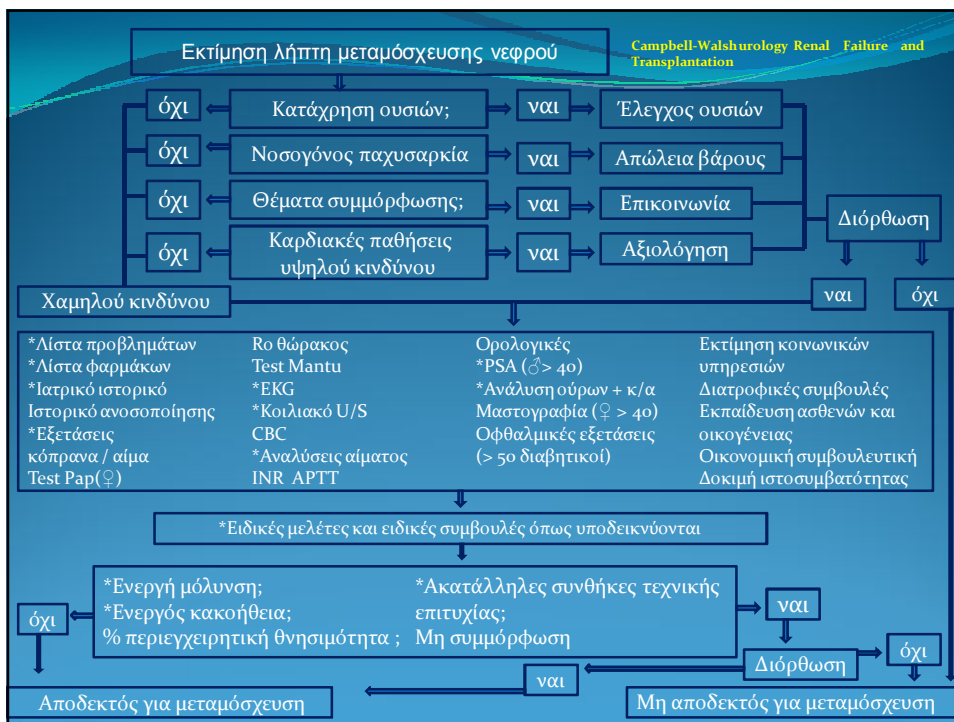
Εκτίμηση λήπτη μεταμόσχευσης νεφρού

Campbell-Walshurology Renal Failure and Transplantation

όχι
Κατάχρηση ουσιών;
ναι
Έλεγχος ουσιών

όχι
Νοσογόνος παχυσαρκία
ναι
Απώλεια βάρους

όχι
Θέματα συμμόρφωσης;
ναι
Επικοινωνία

όχι
Καρδιακές παθήσεις υψηλού κινδύνου
ναι
Αξιολόγηση

Διόρθωση

Χαμηλού κινδύνου
ναι
όχι

*Λίστα προβλημάτων
*Λίστα φαρμάκων
*Ιατρικό ιστορικό
Ιστορικό ανοσοποίησης
*Εξετάσεις κόπρανα / αίμα
Test Pap(♀)

Ro θώρακος
Test Mantu
*EKG
*Κοιλιακό U/S
CBC
*Αναλύσεις αίματος
INR APTT

Ορολογικές
*PSA (♂> 40)
*Ανάλυση ούρων + κ/α
Μαστογραφία (♀ > 40)
Οφθαλμικές εξετάσεις (> 50 διαβητικοί)

Εκτίμηση κοινωνικών υπηρεσιών
Διατροφικές συμβουλές
Εκπαίδευση ασθενών και οικογένειας
Οικονομική συμβουλευτική
Δοκιμή ιστοσυμβατότητας

*Ειδικές μελέτες και ειδικές συμβουλές όπως υποδεικνύονται

*Ενεργή μόλυνση;
*Ενεργός κακοήθεια;
% περιεγχειρητική θνησιμότητα ;

*Ακατάλληλες συνθήκες τεχνικής επιτυχίας;
Μη συμμόρφωση

όχι
ναι
Διόρθωση
όχι
ναι

Αποδεκτός για μεταμόσχευση
Μη αποδεκτός για μεταμόσχευση